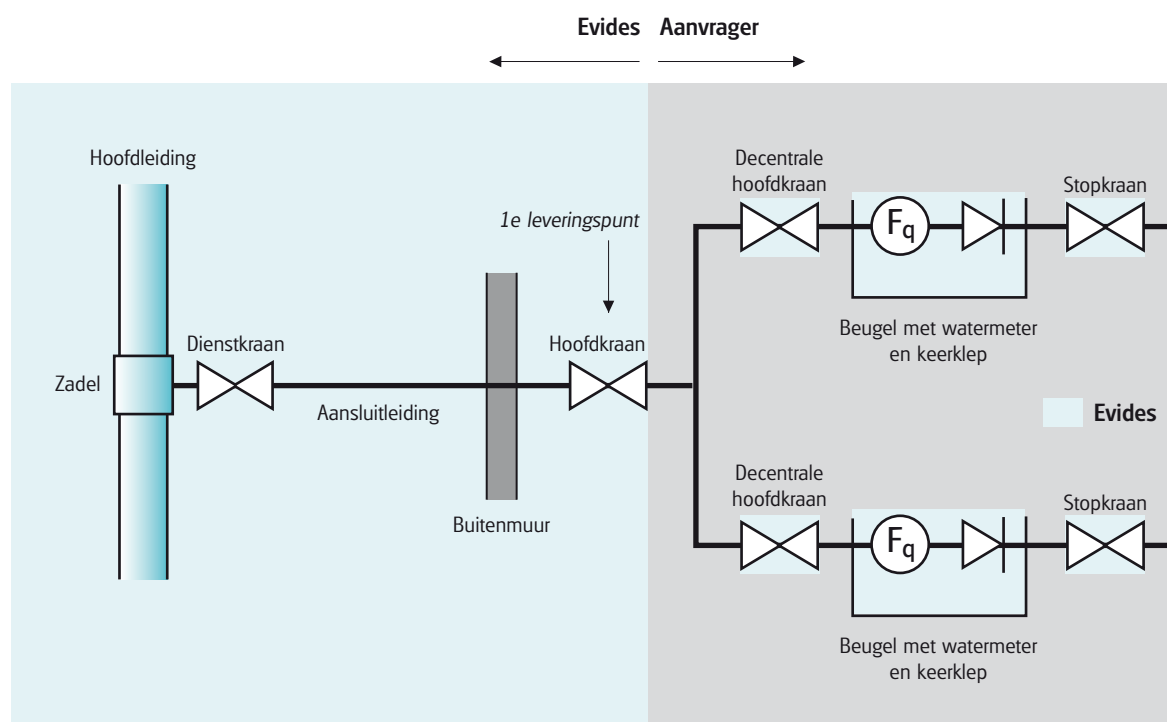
Evides Aanvrager

Hoofdleiding

Zadel

Dienstkraan

Aansluitleiding

Buitenmuur

1e leveringspunt

Hoofdkraan

Decentrale hoofdkraan

$F_q$

Stopkraan

Beugel met watermeter en keerklep

Evides

Decentrale hoofdkraan

$F_q$

Stopkraan

Beugel met watermeter en keerklep